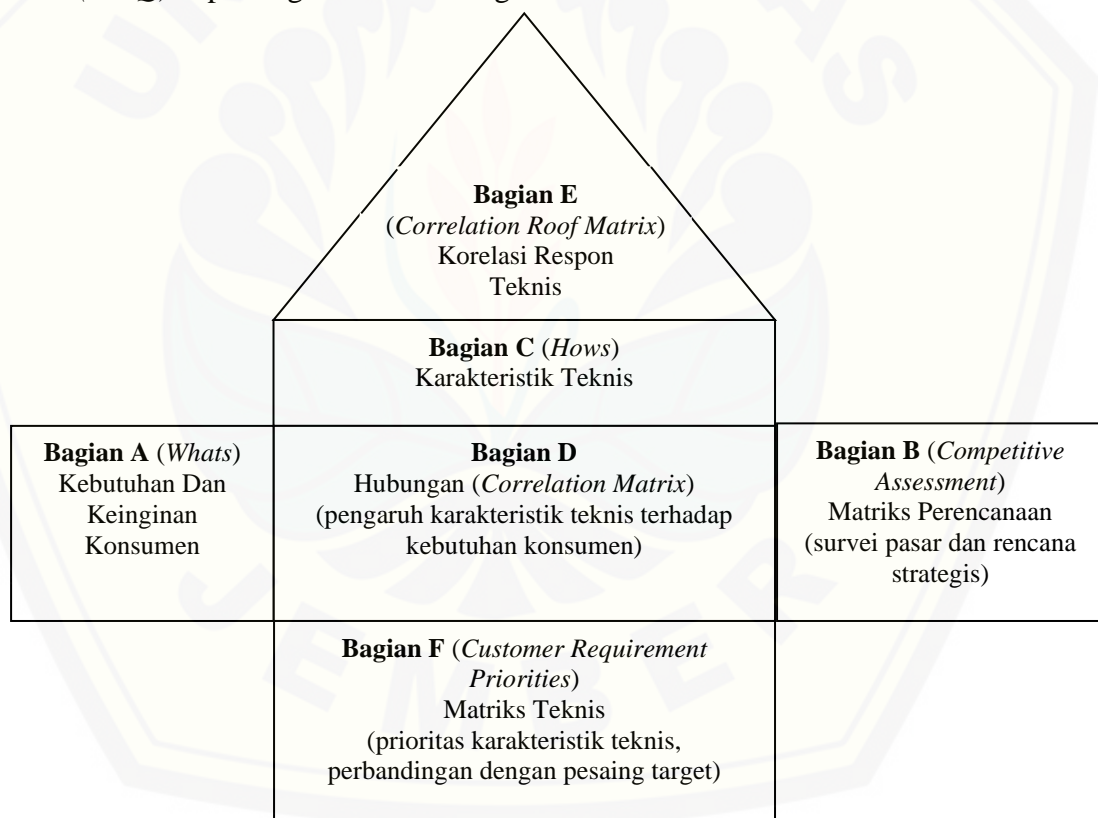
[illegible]

**Bagian E**
(*Correlation Roof Matrix*)
Korelasi Respon
Teknis

**Bagian C** (*Hows*)
Karakteristik Teknis

**Bagian A** (*Whats*)
Kebutuhan Dan
Keinginan
Konsumen

**Bagian D**
Hubungan (*Correlation Matrix*)
(pengaruh karakteristik teknis terhadap kebutuhan konsumen)

**Bagian B** (*Competitive Assessment*)
Matriks Perencanaan
(survei pasar dan rencana strategis)

**Bagian F** (*Customer Requirement Priorities*)
Matriks Teknis
(prioritas karakteristik teknis, perbandingan dengan pesaing target)